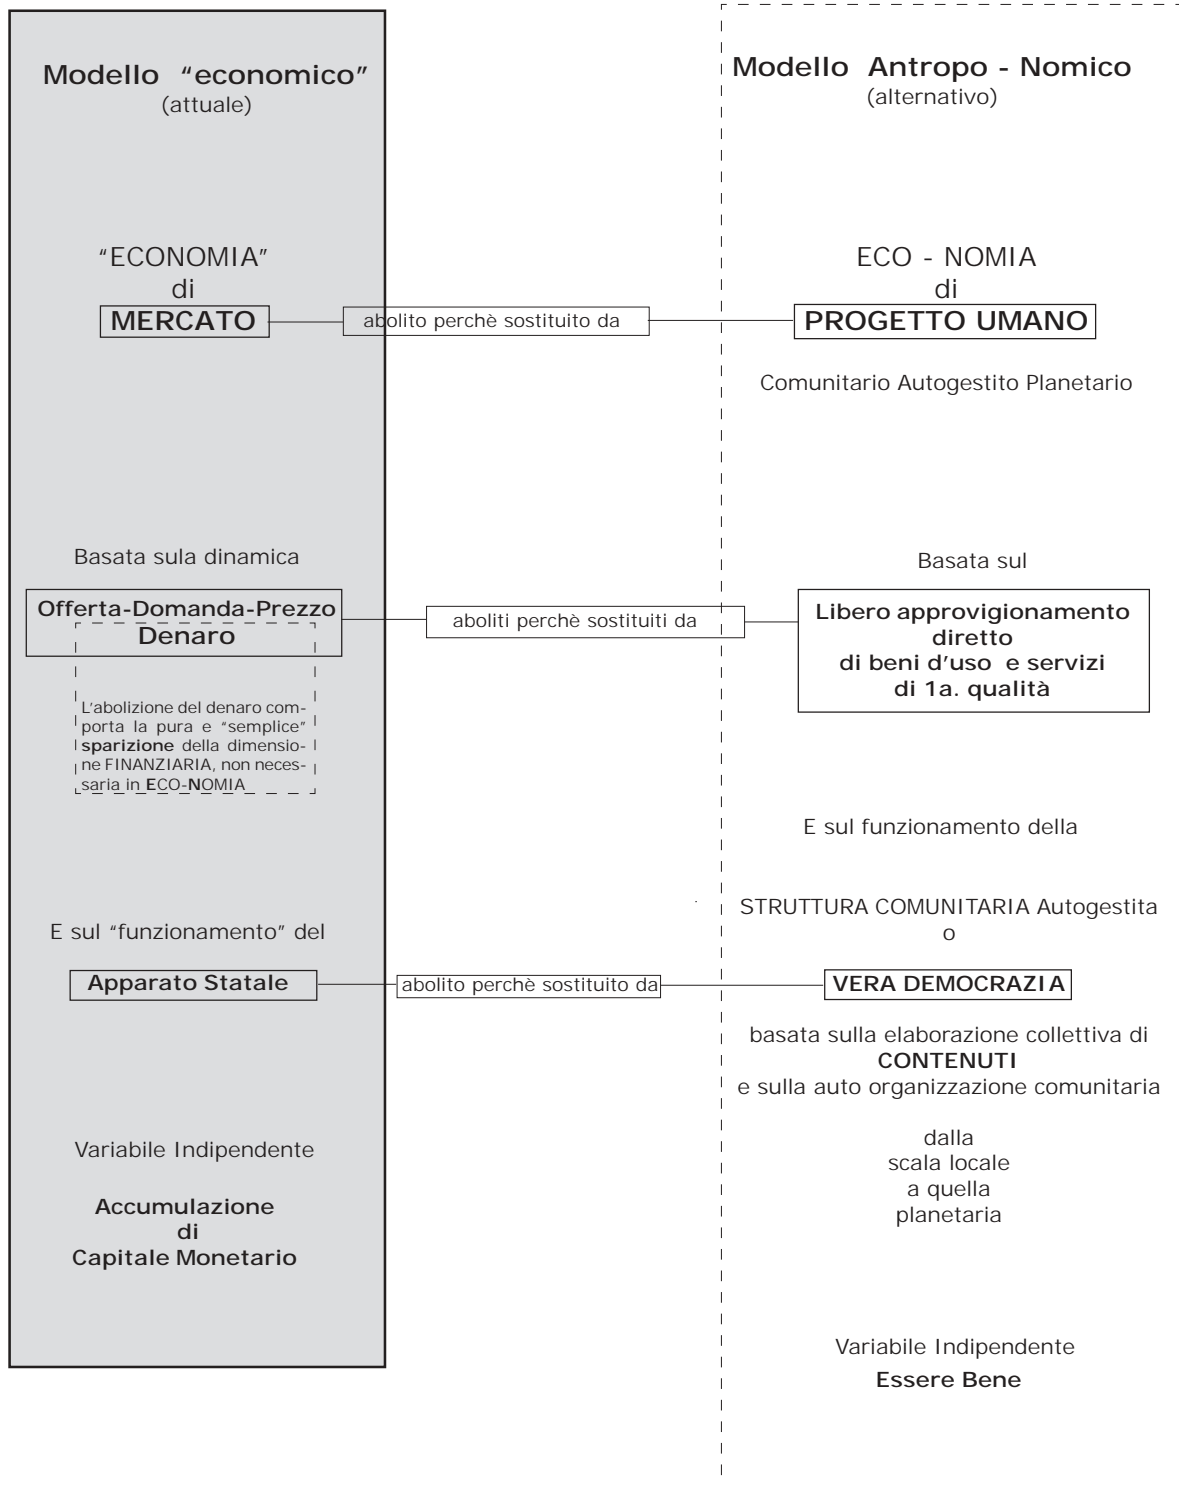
Modello "economico"
(attuale)

Modello Antropo - Nomico
(alternativo)

"ECONOMIA"
di
MERCATO

abolito perchè sostituito da

ECO - NOMIA
di
PROGETTO UMANO

Comunitario Autogestito Planetario

Basata sula dinamica

Offerta-Domanda-Prezzo
Denaro

L'abolizione del denaro comporta la pura e "semplice" sparizione della dimensione FINANZIARIA, non necessaria in ECO-NOMIA

abolitі perchè sostituiti da

Basata sul

Libero approvigionamento diretto
di beni d'uso e servizi
di 1a. qualità

E sul funzionamento della

STRUTTURA COMUNITARIA Autogestita
o

E sul "funzionamento" del

Apparato Statale

abolito perchè sostituito da

VERA DEMOCRAZIA

basata sulla elaborazione collettiva di
CONTENUTI
e sulla auto organizzazione comunitaria

dalla
scala locale
a quella
planetaria

Variabile Indipendente

Accumulazione
di
Capitale Monetario

Variabile Indipendente
Essere Bene